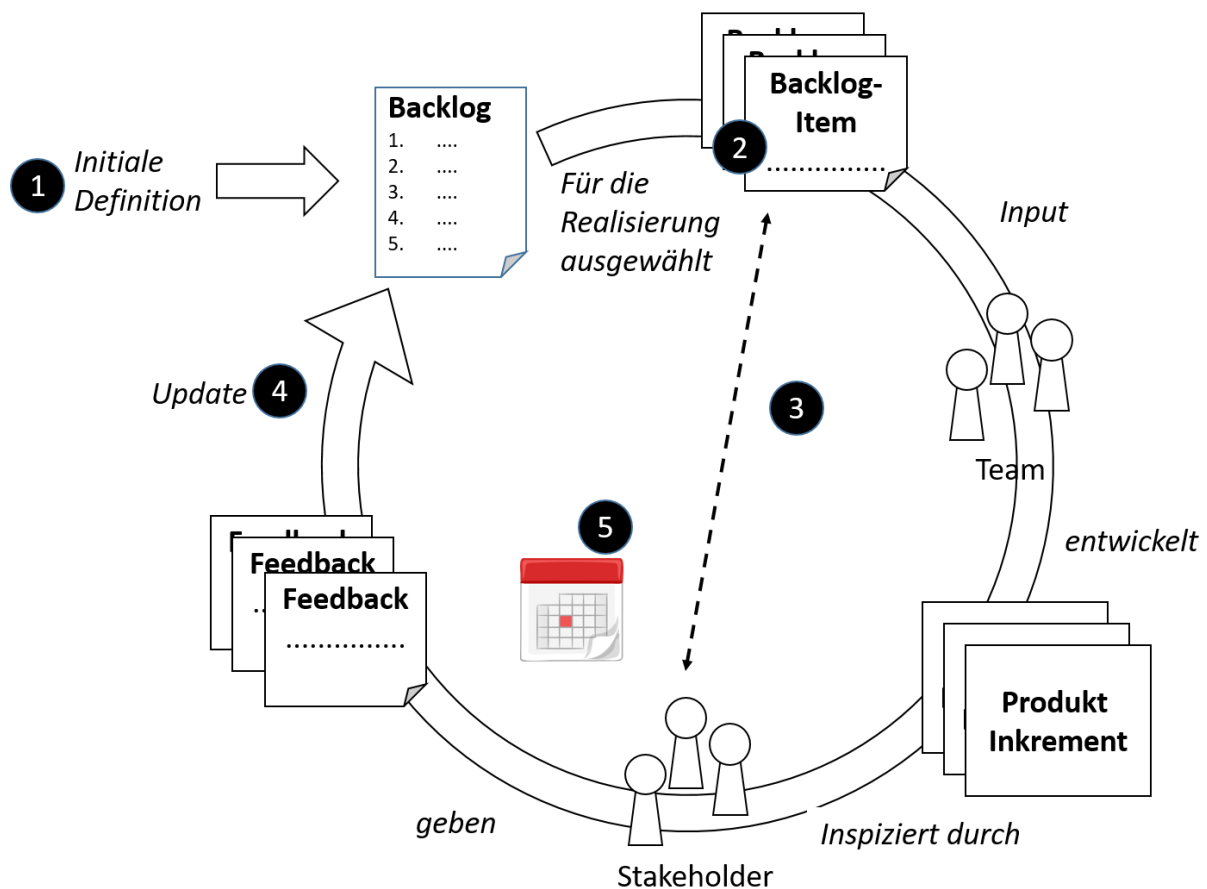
1 Initiale Definition

Backlog
1. ....
2. ....
3. ....
4. ....
5. ....

Backlog-Item
..............

2

Für die Realisierung ausgewählt

Input

Team

3

Update 4

5

entwickelt

Feedback
..............

Produkt Inkrement

geben

Stakeholder

Inspiziert durch